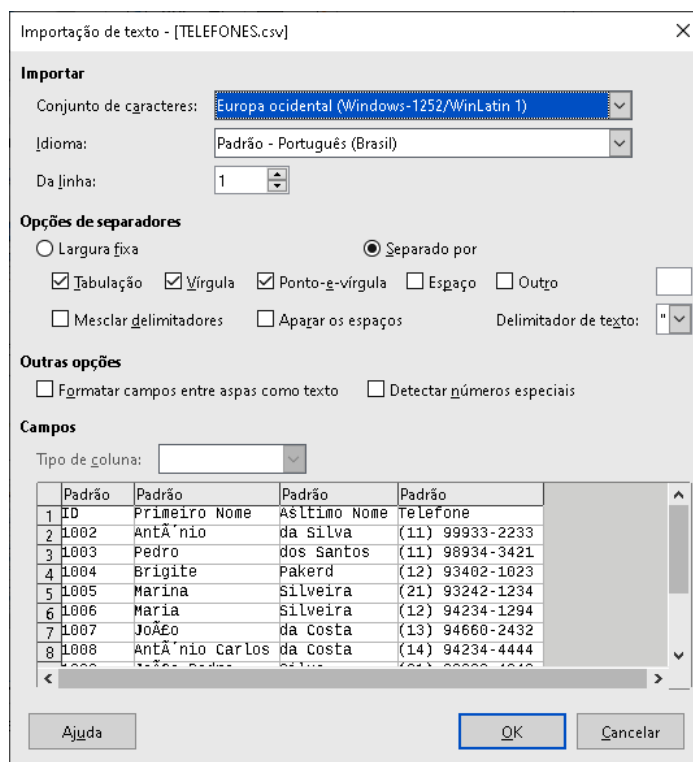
Importação de texto - [TELEFONES.csv]

Importar

Conjunto de caracteres: Europa ocidental (Windows-1252/WinLatin 1)

Idioma: Padrão - Português (Brasil)

Da linha: 1

Opções de separadores

Largura fixa

Separado por

Tabulação Vírgula Ponto-e-vírgula Espaço Outro

Mesclar delimitadores Aparar os espaços Delimitador de texto: "

Outras opções

Formatar campos entre aspas como texto Detectar números especiais

Campos

Tipo de coluna:

| | Padrão | Padrão | Padrão | Padrão |
|---|---|---|---|---|
| 1 | ID | Primeiro Nome | Aśltimo Nome | Telefone |
| 2 | 1002 | AntÃ´nio | da Silva | (11) 99933-2233 |
| 3 | 1003 | Pedro | dos Santos | (11) 98934-3421 |
| 4 | 1004 | Brigite | Pakerd | (12) 93402-1023 |
| 5 | 1005 | Marina | Silveira | (21) 93242-1234 |
| 6 | 1006 | Maria | Silveira | (12) 94234-1294 |
| 7 | 1007 | JoÃ£o | da Costa | (13) 94660-2432 |
| 8 | 1008 | AntÃ´nio Carlos | da Costa | (14) 94234-4444 |
| | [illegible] | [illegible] | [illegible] | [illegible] |

Ajuda

OK

Cancelar